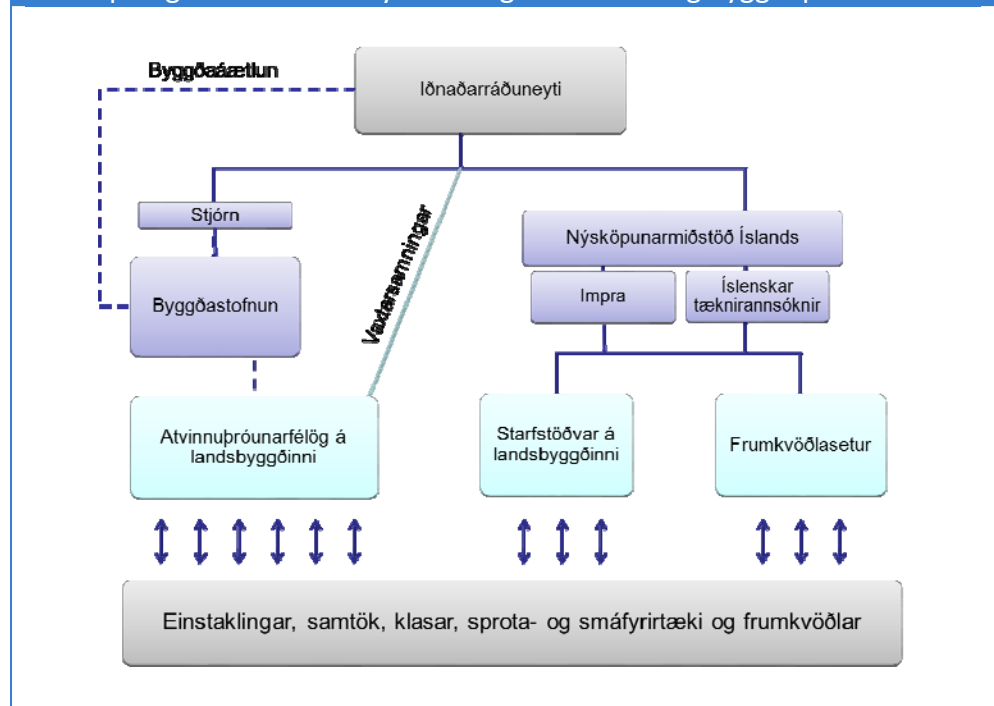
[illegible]

Byggðaáætlun

Iðnaðarráðuneyti

Stjórn

Byggðastofnun

Vaxtarsamningar

Nýsköpunarmiðstöð Íslands

Impra

Íslenskar tæknirannsóknir

Atvinnuþróunarfélög á landsbyggðinni

Starfstöðvar á landsbyggðinni

Frumkvöðlasetur

Einstaklingar, samtök, klasar, sprota- og smáfyrirtæki og frumkvöðlar